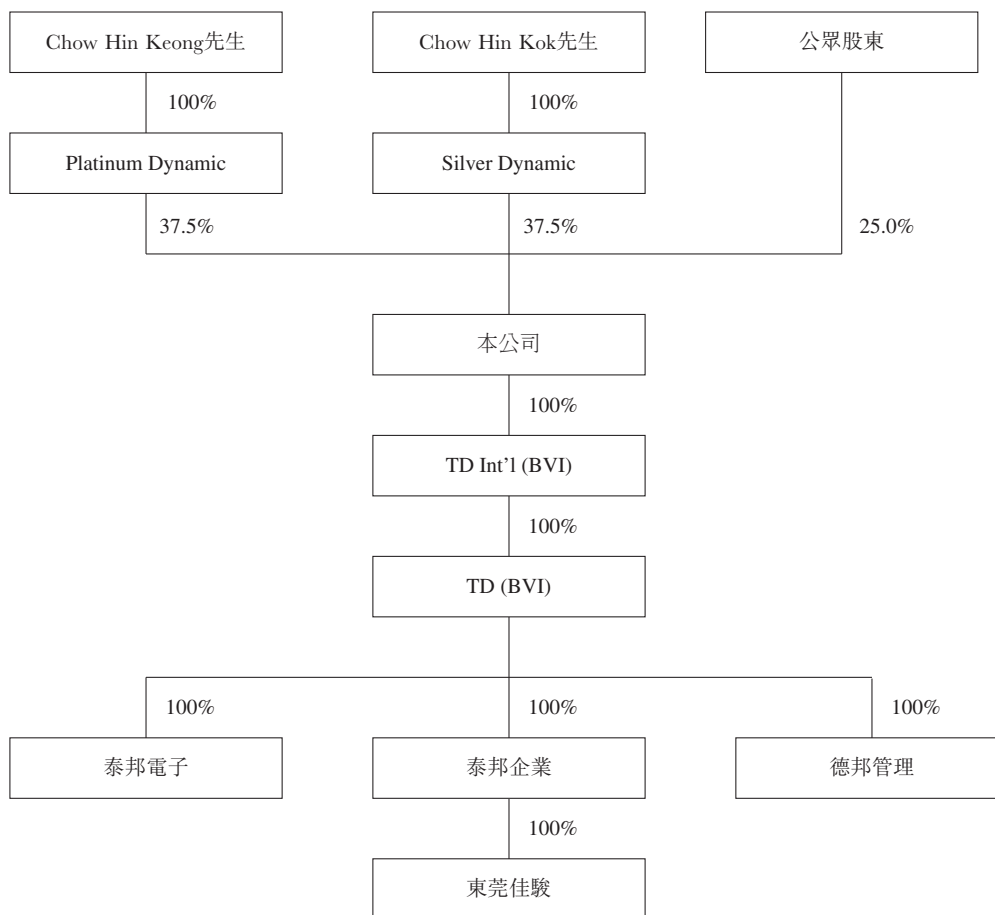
Chow Hin Keong先生

Chow Hin Kok先生

公眾股東

100%

100%

Platinum Dynamic

Silver Dynamic

37.5%

37.5%

25.0%

本公司

100%

TD Int'l (BVI)

100%

TD (BVI)

100%

100%

100%

泰邦電子

泰邦企業

德邦管理

100%

東莞佳駿